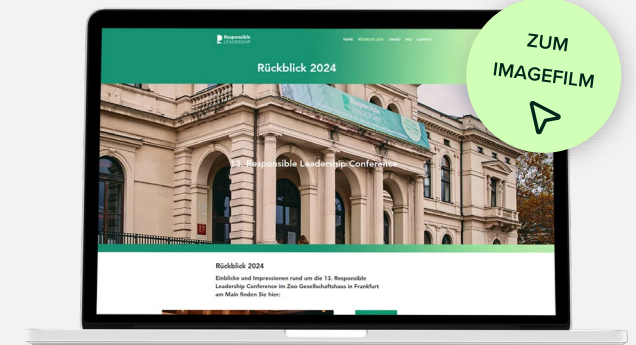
Responsible LEADERSHIP

HOME RÜCKBLICK 2024 AWARD FAQ KONTAKT

Rückblick 2024

13. Responsible Leadership Conference

Rückblick 2024

Einblicke und Impressionen rund um die 13. Responsible Leadership Conference im Zoo Gesellschaftshaus in Frankfurt am Main finden Sie hier:

ZUM IMAGEFILM